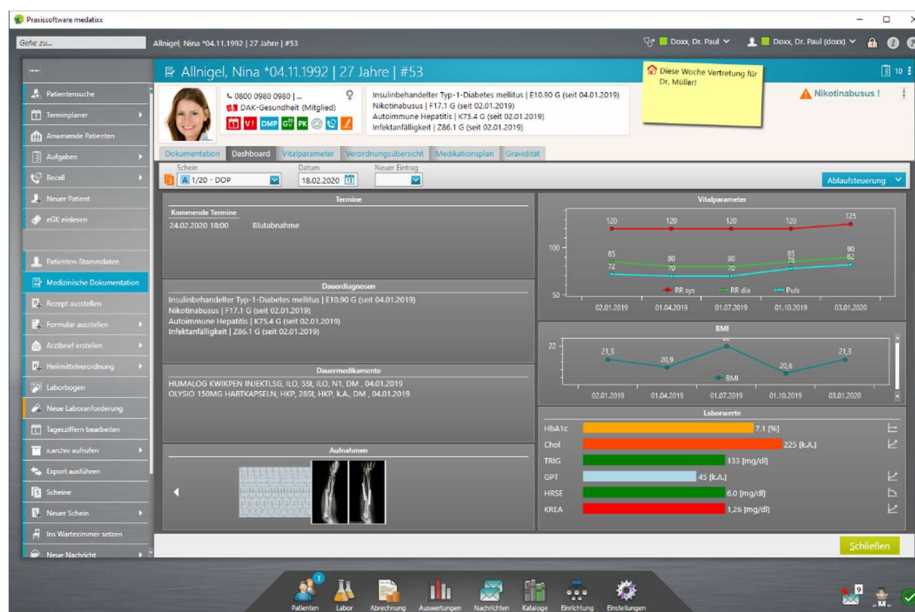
Praxissoftware medatixx

Gehe zu...

Allnigel, Nina *04.11.1992 | 27 Jahre | #53

Doxx, Dr. Paul
Doxx, Dr. Paul (doxx)

Patientensuche
Terminplaner
Anwesende Patienten
Aufgaben
Recall
Neuer Patient
eGK einlesen
Patienten-Stammdaten
Medizinische Dokumentation
Rezept ausstellen
Formular ausstellen
Arztbrief erstellen
Heilmittelverordnung
Laborbogen
Neue Laboranforderung
Tagesziffern bearbeiten
x.archiv aufrufen
Export ausführen
Scheine
Neuer Schein
Ins Wartezimmer setzen
Neue Nachricht

Allnigel, Nina *04.11.1992 | 27 Jahre | #53

0800 0980 0980 | ...
DAK-Gesundheit (Mitglied)
V1 DMP GT PK

Insulinbehandelter Typ-1-Diabetes mellitus | E10.90 G (seit 04.01.2019)
Nikotinabusus | F17.1 G (seit 02.01.2019)
Autoimmune Hepatitis | K75.4 G (seit 02.01.2019)
Infektanfälligkeit | Z86.1 G (seit 02.01.2019)

Diese Woche Vertretung für Dr. Müller!

Nikotinabusus !

10

Dokumentation Dashboard Vitalparameter Verordnungsübersicht Medikationsplan Gravidität

Schein
1/20 - DOP
Datum
18.02.2020
Neuer Eintrag

Ablaufsteuerung

Termine
Kommende Termine
24.02.2020 18:00 Blutabnahme

Dauerdiagnosen
Insulinbehandelter Typ-1-Diabetes mellitus | E10.90 G (seit 04.01.2019)
Nikotinabusus | F17.1 G (seit 02.01.2019)
Autoimmune Hepatitis | K75.4 G (seit 02.01.2019)
Infektanfälligkeit | Z86.1 G (seit 02.01.2019)

Dauermedikamente
HUMALOG KWIKPEN INJEKTLSG, ILO, SSI, ILO, N1, DM , 04.01.2019
OLYSIO 150MG HARTKAPSELN, HKP, 28St, HKP, k.A., DM , 04.01.2019

Aufnahmen

Vitalparameter
120 120 120 120 125
100
85 80 80 85 90
72 70 70 75 82
50
RR sys RR dia Puls
02.01.2019 01.04.2019 01.07.2019 01.10.2019 03.01.2020

BMI
22
21,3 20,9 20,6 21,3
BMI
02.01.2019 01.04.2019 01.07.2019 01.10.2019 03.01.2020

Laborwerte
HbA1c 7.1 [%]
Chol 225 [k.A.]
TRIG 133 [mg/dl]
GPT 45 [k.A.]
HRSE 6.0 [mg/dl]
KREA 1,26 [mg/dl]

Schließen

Patienten Labor Abrechnung Auswertungen Nachrichten Kataloge Einrichtung Einstellungen